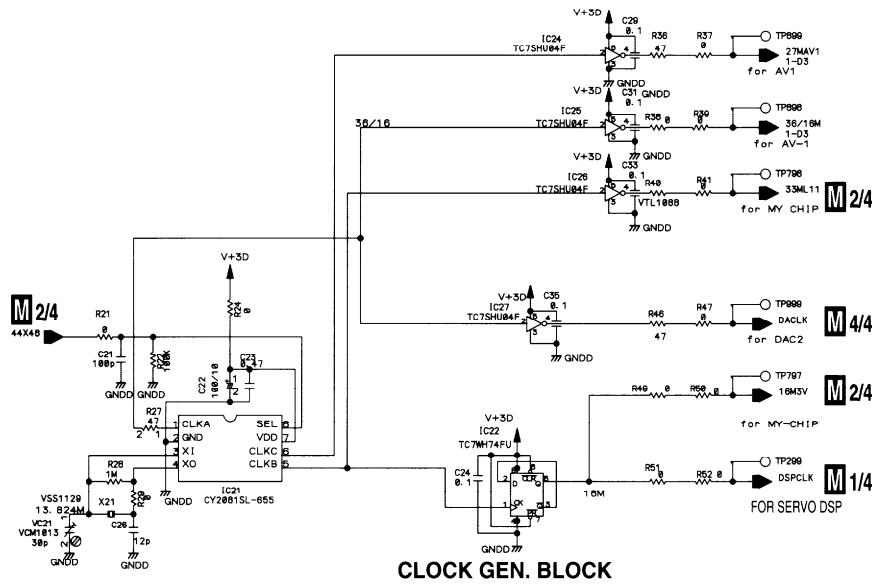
V+3D
C29
0.1
IC24
TC7SHU04F
R36
47
R37
0
TP899
27MAV1
1-D3
for AV1
GNDD

V+3D
C31 GNDD
0.1
IC25
TC7SHU04F
R38 0
R39
0
TP898
36/16M
1-D3
for AV-1
GNDD
36/16

V+3D
C33
0.1
IC26
TC7SHU04F
R40
VTL1088
R41
0
TP796
33ML11
for MY CHIP
M 2/4
GNDD

V+3D
IC27
TC7SHU04F
C35
0.1
R46
47
R47
0
TP999
DACLK
for DAC2
M 4/4
GNDD

M 2/4
44X48
R21
0
C21
100p
GNDD
R22
100K
GNDD

V+3D
R24
0
C22
100/10
C23
0.47

R27
47
CLKA
GND
XI
XO
SEL
VDD
CLKC
CLKB
IC21
CY2081SL-655
R26
1M
R29
GNDD
VSS1129
13.824M
X21
C26
12p
GNDD
VC21
VCM1013
30p
GNDD

V+3D
IC22
TC7WH74FU
C24
0.1
GNDD
16M
R49
0
R50
0
TP797
16M3V
for MY-CHIP
M 2/4
R51
0
R52
0
TP299
DSPCLK
FOR SERVO DSP
M 1/4

CLOCK GEN. BLOCK